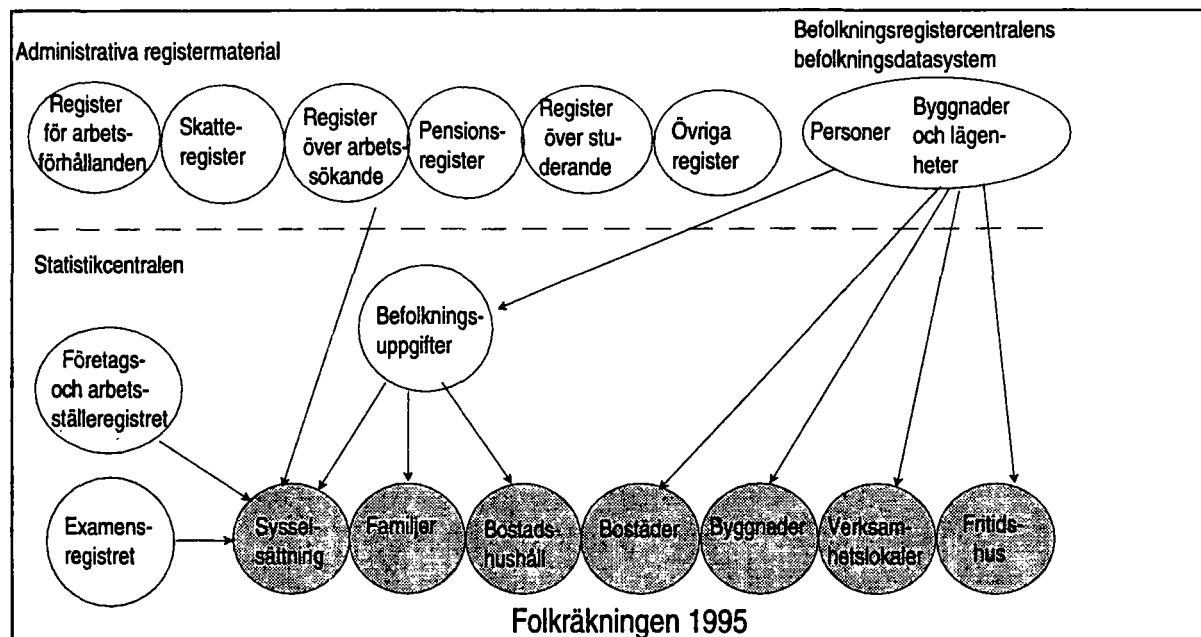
Befolkningsregistercentralens befolkningsdatasystem

Administrativa registermaterial

Register för arbetsförhållanden

Skatteregister

Register över arbetssökande

Pensionsregister

Register över studerande

Övriga register

Personer

Byggnader och lägenheter

Statistikcentralen

Befolkningsuppgifter

Företags- och arbetsställeregistret

Examensregistret

Sysselsättning

Familjer

Bostadshushåll

Bostäder

Byggnader

Verksamhetslokaler

Fritidshus

Folkräkningen 1995